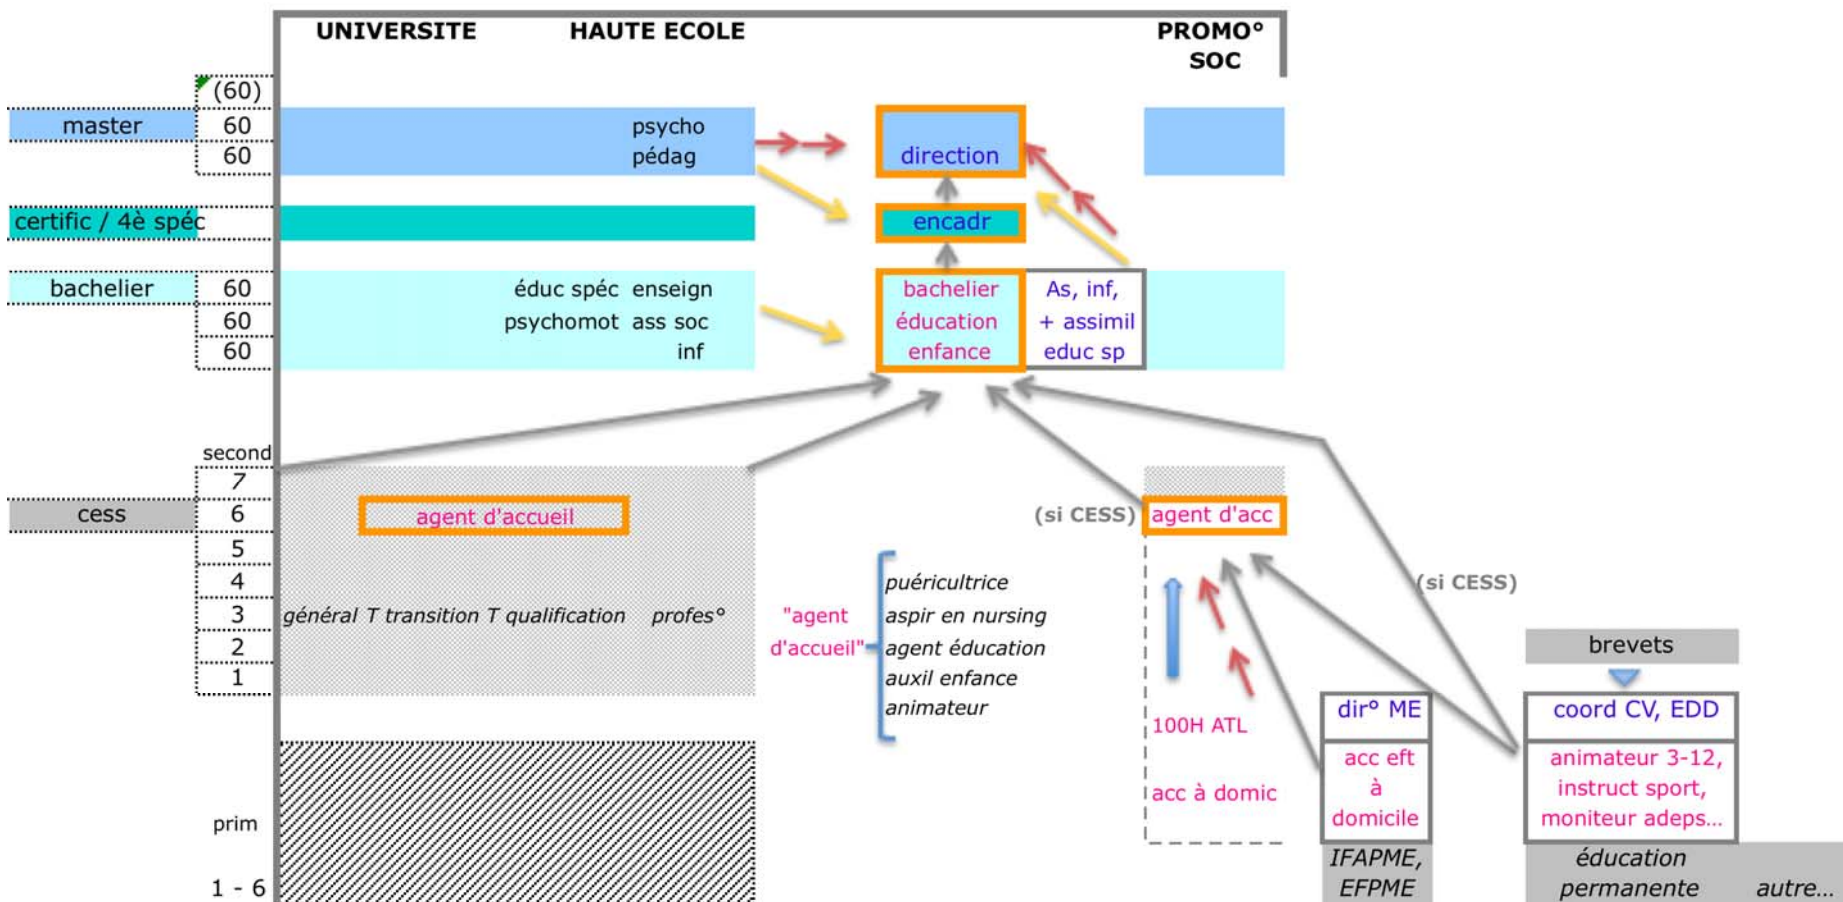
UNIVERSITE HAUTE ECOLE PROMO° SOC

(60)
master 60
60
psycho
pédag
direction

certific / 4è spéc
encadr

bachelier 60
60
60
éduc spéc enseign
psychomot ass soc
inf
bachelier éducation enfance
As, inf, + assimil educ sp

second
7
cess 6
5
4
3
2
1
agent d'accueil
général T transition T qualification profes°
(si CESS) agent d'acc

"agent d'accueil"
puéricultrice
aspir en nursing
agent éducation
auxil enfance
animateur

(si CESS)
brevets
100H ATL
acc à domic
dir° ME
acc eft à domicile
coord CV, EDD
animateur 3-12, instruct sport, moniteur adeps...

prim
1 - 6
IFAPME, EFPME
éducation permanente
autre...